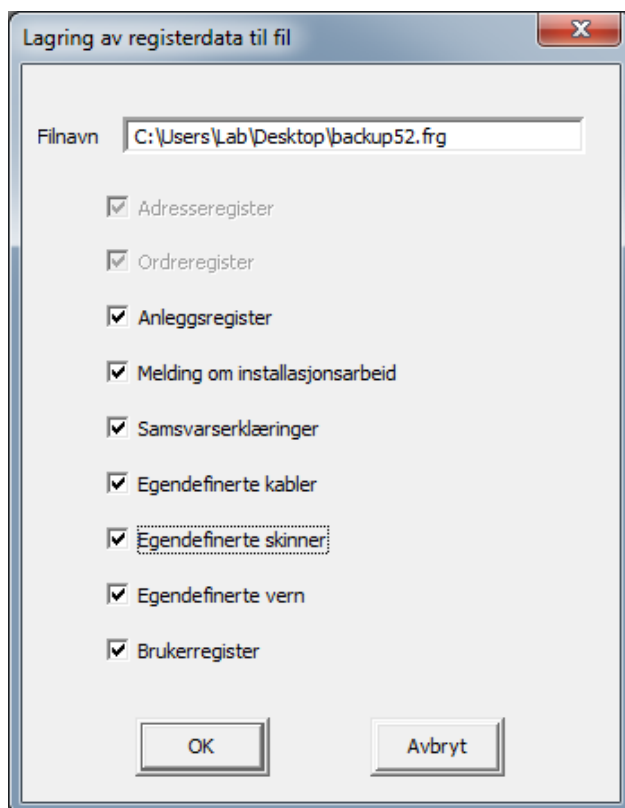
Lagring av registerdata til fil

Filnavn C:\Users\Lab\Desktop\backup52.frg

☑ Adresseregister

☑ Ordreregister

☑ Anleggsregister

☑ Melding om installasjonsarbeid

☑ Samsvarserklæringer

☑ Egendefinerte kabler

☑ Egendefinerte skinner

☑ Egendefinerte vern

☑ Brukerregister

OK

Avbryt